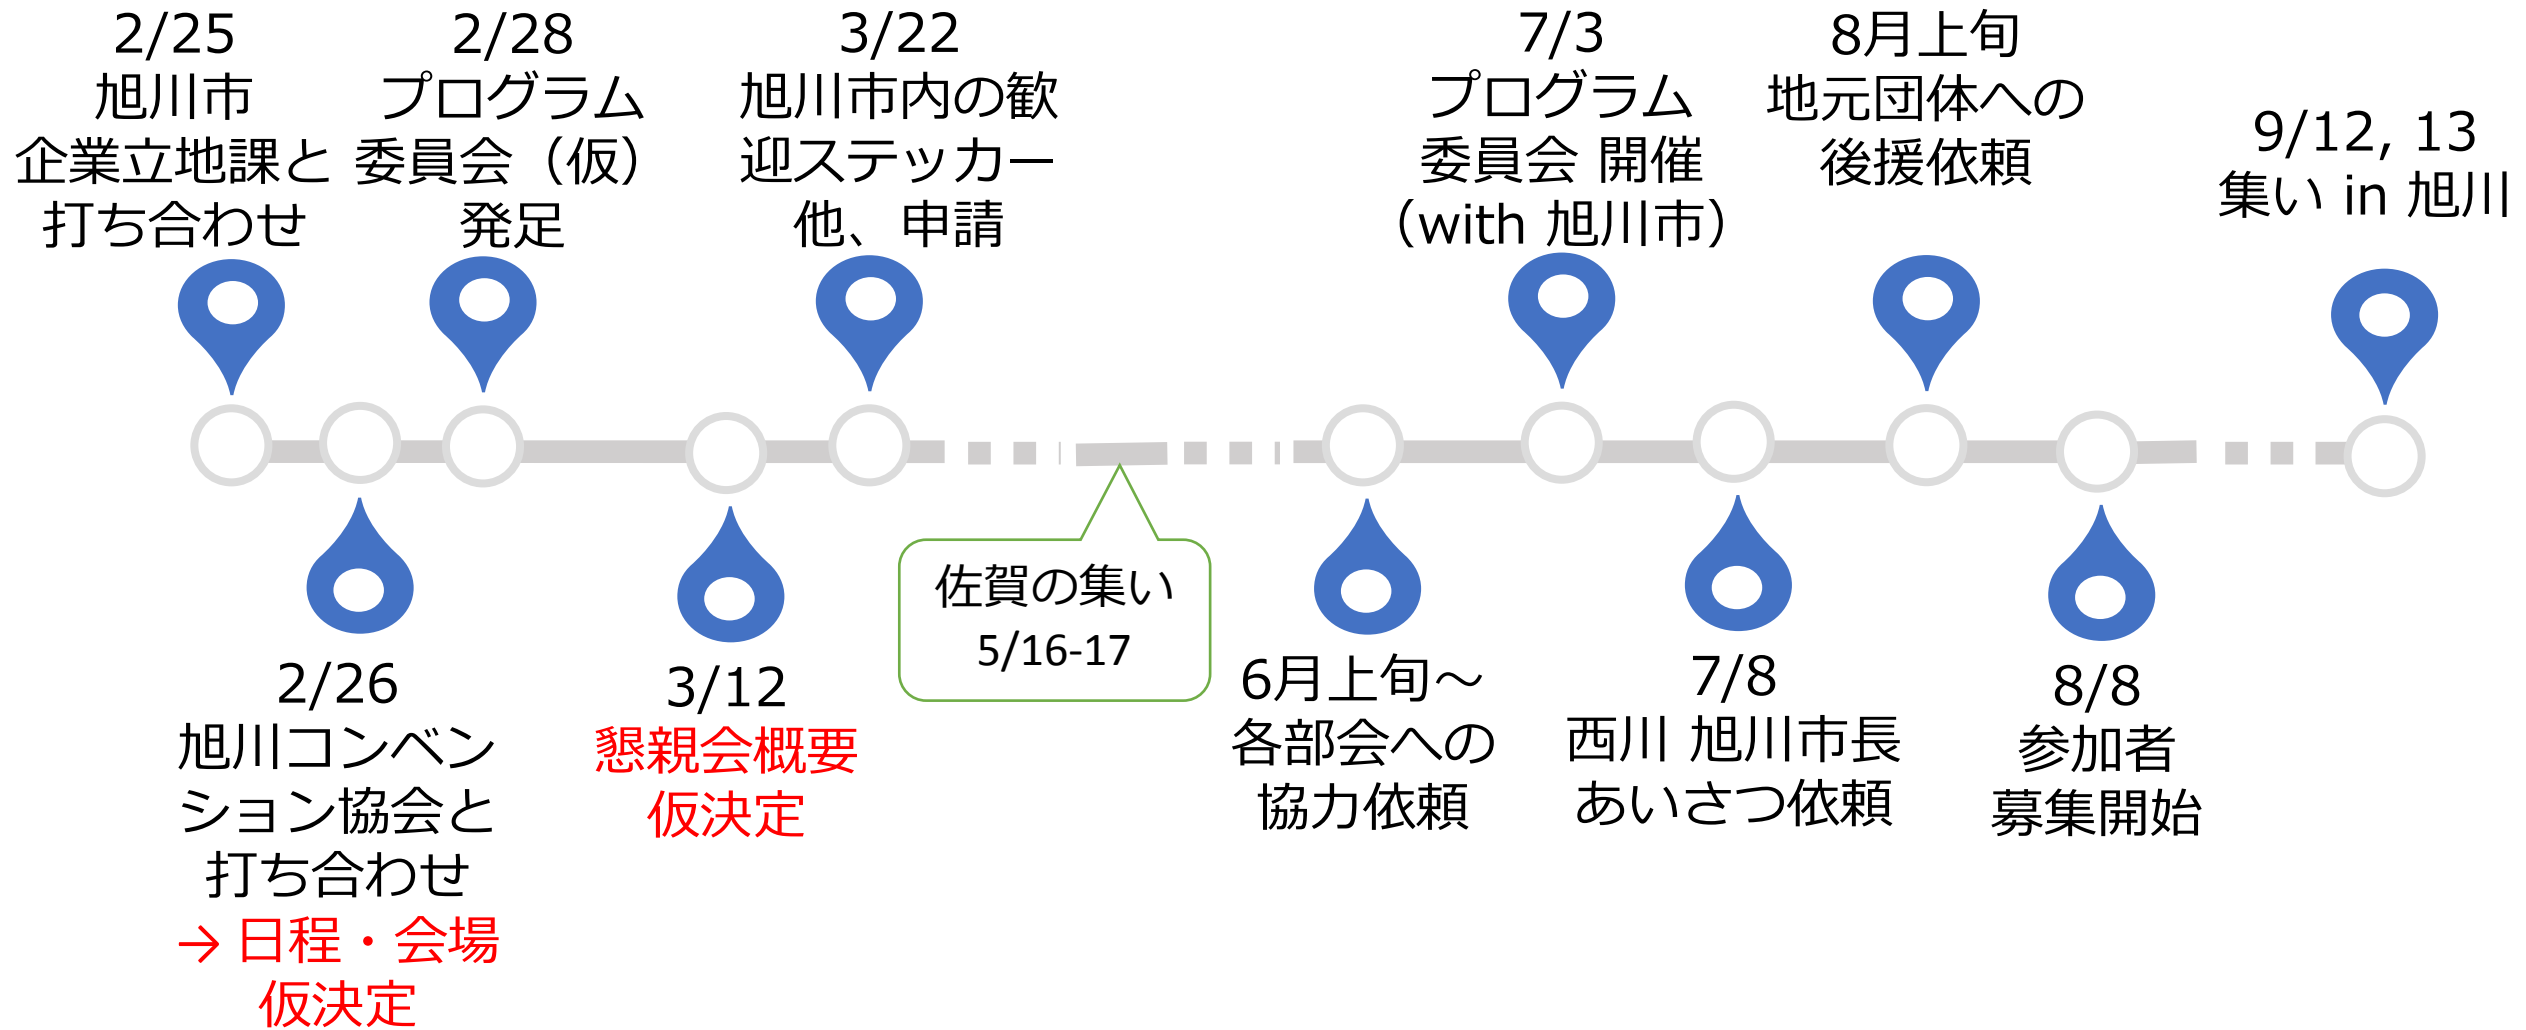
2/25
旭川市
企業立地課と
打ち合わせ

2/28
プログラム
委員会（仮）
発足

3/22
旭川市内の歓
迎ステッカー
他、申請

7/3
プログラム
委員会 開催
（with 旭川市）

8月上旬
地元団体への
後援依頼

9/12, 13
集い in 旭川

2/26
旭川コンベン
ション協会と
打ち合わせ
→ 日程・会場
仮決定

3/12
懇親会概要
仮決定

佐賀の集い
5/16-17

6月上旬～
各部会への
協力依頼

7/8
西川 旭川市長
あいさつ依頼

8/8
参加者
募集開始